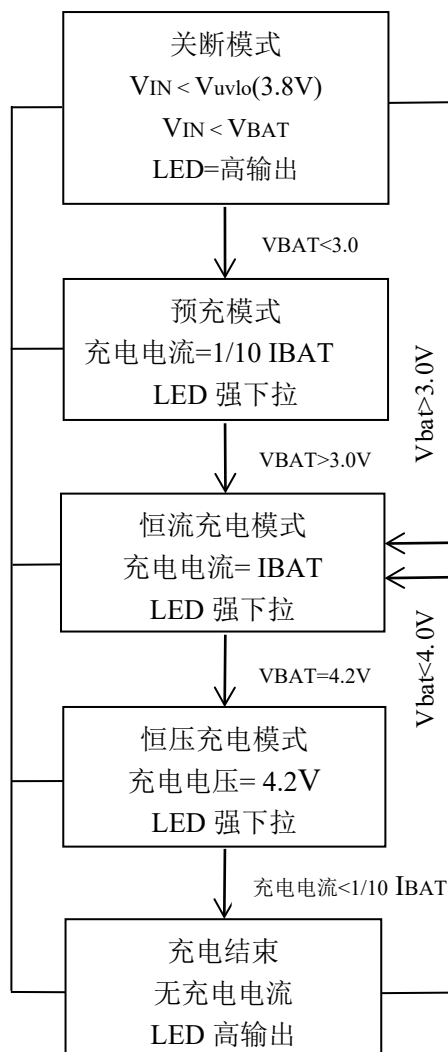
关断模式
VIN < Vuvlo(3.8V)
VIN < VBAT
LED=高输出

VBAT<3.0

预充模式
充电电流=1/10 IBAT
LED 强下拉

Vbat>3.0V

VBAT>3.0V

恒流充电模式
充电电流= IBAT
LED 强下拉

Vbat<4.0V

VBAT=4.2V

恒压充电模式
充电电压= 4.2V
LED 强下拉

充电电流<1/10 IBAT

充电结束
无充电电流
LED 高输出